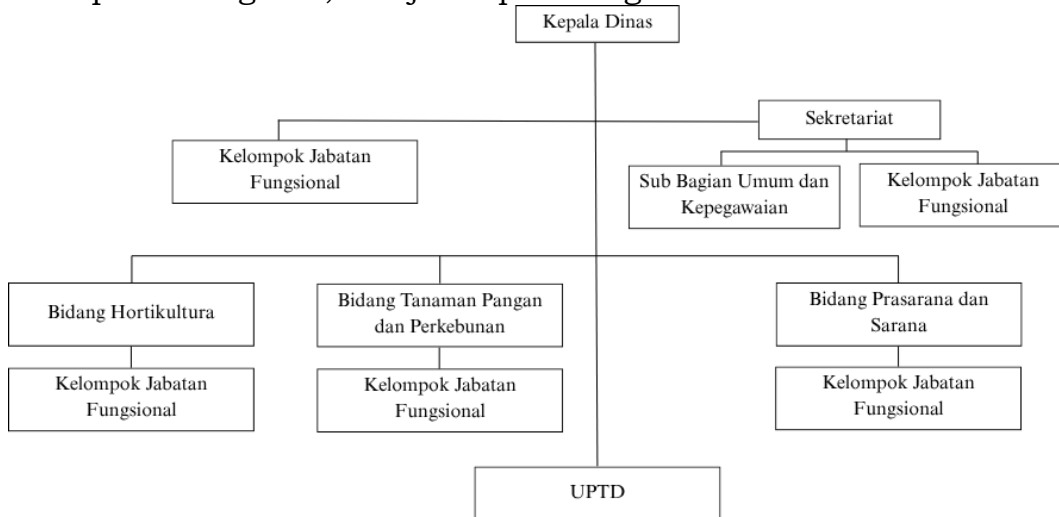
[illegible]

Kepala Dinas

Sekretariat

Kelompok Jabatan Fungsional

Sub Bagian Umum dan Kepegawaian

Kelompok Jabatan Fungsional

Bidang Hortikultura

Kelompok Jabatan Fungsional

Bidang Tanaman Pangan dan Perkebunan

Kelompok Jabatan Fungsional

Bidang Prasarana dan Sarana

Kelompok Jabatan Fungsional

UPTD